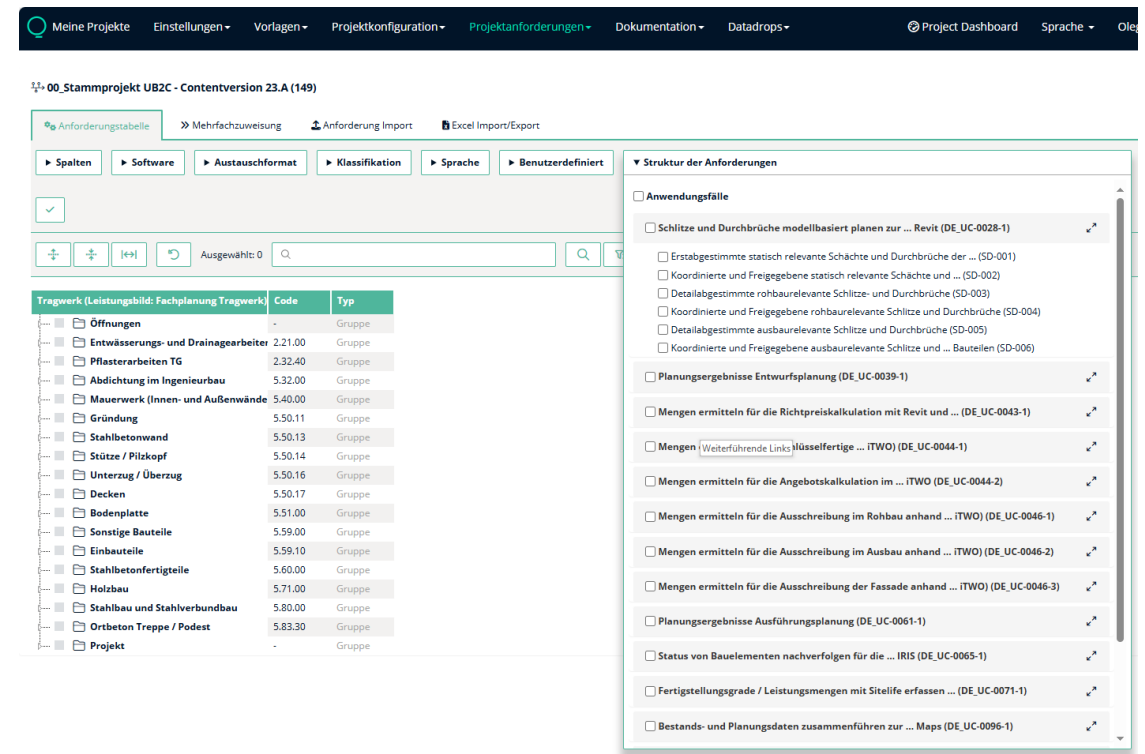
Meine Projekte Einstellungen▾ Vorlagen▾ Projektkonfiguration▾ Projektanforderungen▾ Dokumentation▾ Datadrops▾ Project Dashboard Sprache ▾ Oleg

00_Stammprojekt UB2C - Contentversion 23.A (149)

Anforderungstabelle » Mehrfachzuweisung Anforderung Import Excel Import/Export

▸ Spalten ▸ Software ▸ Austauschformat ▸ Klassifikation ▸ Sprache ▸ Benutzerdefiniert

Ausgewählt: 0

| Tragwerk (Leistungsbild: Fachplanung Tragwerk) | Code | Typ |
|---|---|---|
| Öffnungen | - | Gruppe |
| Entwässerungs- und Drainagearbeiter | 2.21.00 | Gruppe |
| Pflasterarbeiten TG | 2.32.40 | Gruppe |
| Abdichtung im Ingenieurbau | 5.32.00 | Gruppe |
| Mauerwerk (Innen- und Außenwände | 5.40.00 | Gruppe |
| Gründung | 5.50.11 | Gruppe |
| Stahlbetonwand | 5.50.13 | Gruppe |
| Stütze / Pilzkopf | 5.50.14 | Gruppe |
| Unterzug / Überzug | 5.50.16 | Gruppe |
| Decken | 5.50.17 | Gruppe |
| Bodenplatte | 5.51.00 | Gruppe |
| Sonstige Bauteile | 5.59.00 | Gruppe |
| Einbauteile | 5.59.10 | Gruppe |
| Stahlbetonfertigteile | 5.60.00 | Gruppe |
| Holzbau | 5.71.00 | Gruppe |
| Stahlbau und Stahlverbundbau | 5.80.00 | Gruppe |
| Ortbeton Treppe / Podest | 5.83.30 | Gruppe |
| Projekt | - | Gruppe |

▾ Struktur der Anforderungen

Anwendungsfälle

Schlitze und Durchbrüche modellbasiert planen zur ... Revit (DE_UC-0028-1)
Erstabgestimmte statisch relevante Schächte und Durchbrüche der ... (SD-001)
Koordinierte und Freigegebene statisch relevante Schächte und ... (SD-002)
Detailabgestimmte rohbaurelevante Schlitze- und Durchbrüche (SD-003)
Koordinierte und Freigegebene rohbaurelevante Schlitze und Durchbrüche (SD-004)
Detailabgestimmte ausbaurelevante Schlitze und Durchbrüche (SD-005)
Koordinierte und Freigegebene ausbaurelevante Schlitze und ... Bauteilen (SD-006)

Planungsergebnisse Entwurfsplanung (DE_UC-0039-1)

Mengen ermitteln für die Richtpreiskalkulation mit Revit und ... (DE_UC-0043-1)

Mengen Weiterführende Links hlüsselfertige ... iTWO) (DE_UC-0044-1)

Mengen ermitteln für die Angebotskalkulation im ... iTWO (DE_UC-0044-2)

Mengen ermitteln für die Ausschreibung im Rohbau anhand ... iTWO) (DE_UC-0046-1)

Mengen ermitteln für die Ausschreibung im Ausbau anhand ... iTWO) (DE_UC-0046-2)

Mengen ermitteln für die Ausschreibung der Fassade anhand ... iTWO) (DE_UC-0046-3)

Planungsergebnisse Ausführungsplanung (DE_UC-0061-1)

Status von Bauelementen nachverfolgen für die ... IRIS (DE_UC-0065-1)

Fertigstellungsgrade / Leistungsmengen mit Sitelife erfassen ... (DE_UC-0071-1)

Bestands- und Planungsdaten zusammenführen zur ... Maps (DE_UC-0096-1)